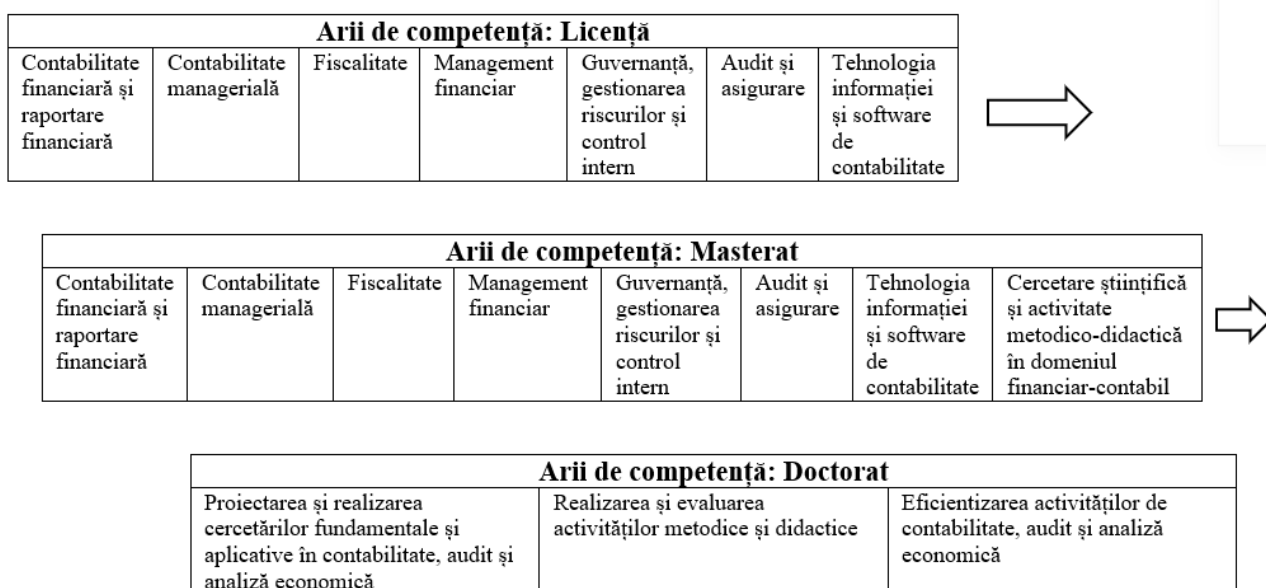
| Arii de competență: Licență | | | | | | |
|---|---|---|---|---|---|---|
| Contabilitate financiară și raportare financiară | Contabilitate managerială | Fiscalitate | Management financiar | Guvernanță, gestionarea riscurilor și control intern | Audit și asigurare | Tehnologia informației și software de contabilitate |

| Arii de competență: Masterat | | | | | | | |
|---|---|---|---|---|---|---|---|
| Contabilitate financiară și raportare financiară | Contabilitate managerială | Fiscalitate | Management financiar | Guvernanță, gestionarea riscurilor și control intern | Audit și asigurare | Tehnologia informației și software de contabilitate | Cercetare științifică și activitate metodico-didactică în domeniul financiar-contabil |

| Arii de competență: Doctorat | | |
|---|---|---|
| Proiectarea și realizarea cercetărilor fundamentale și aplicative în contabilitate, audit și analiză economică | Realizarea și evaluarea activităților metodice și didactice | Eficientizarea activităților de contabilitate, audit și analiză economică |